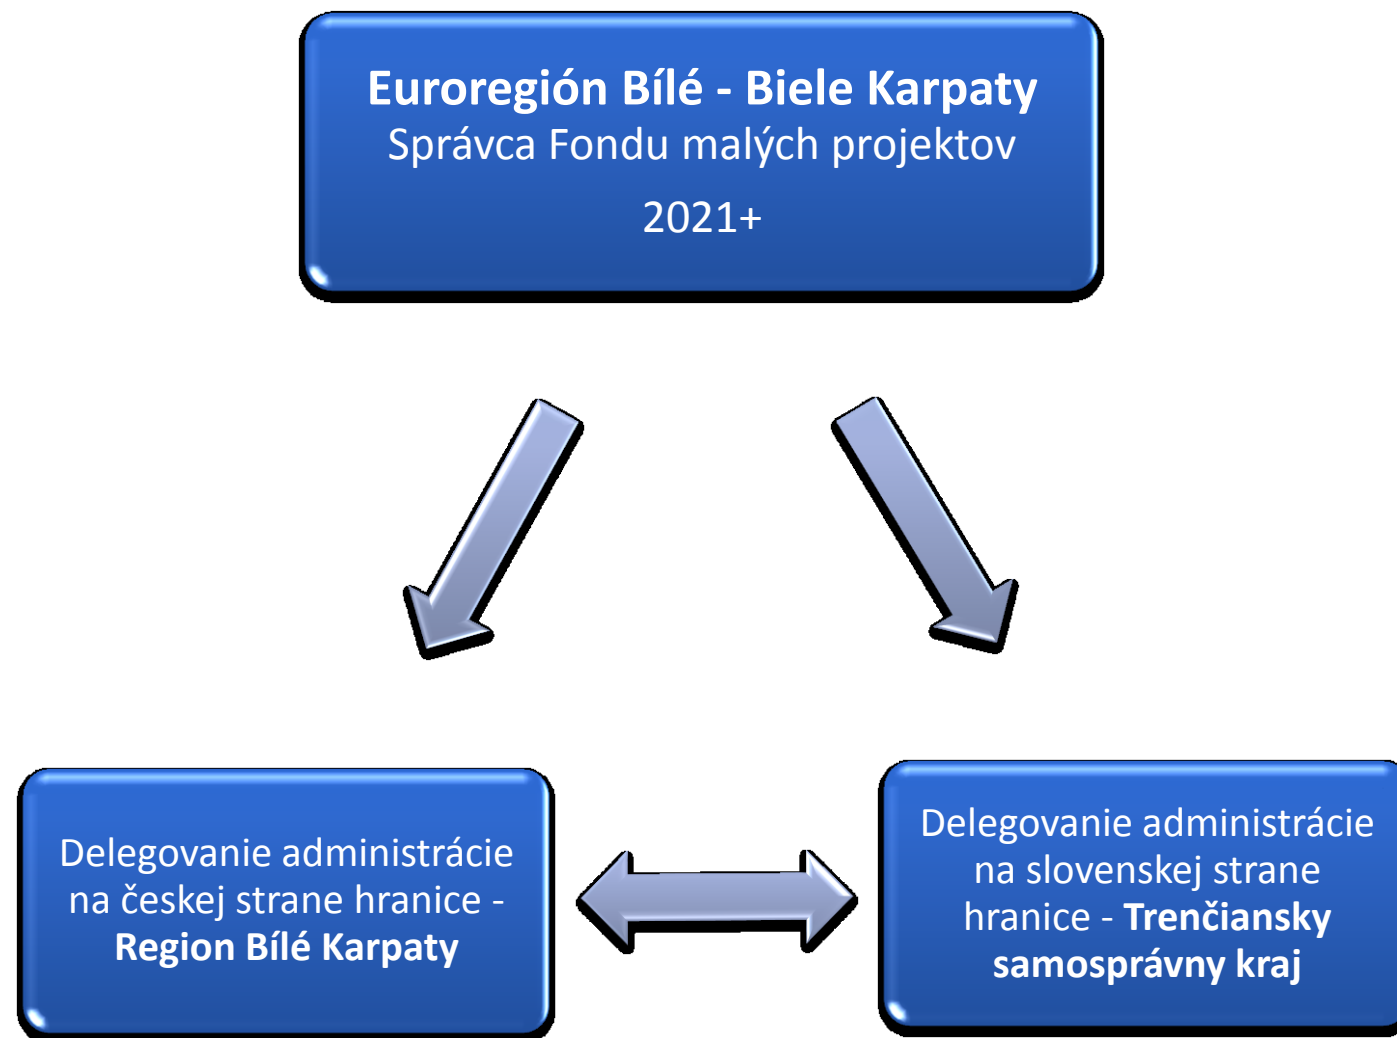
**Euroregión Bílé - Biele Karpaty**
Správca Fondu malých projektov
2021+

Delegovanie administrácie na českej strane hranice - **Region Bílé Karpaty**

Delegovanie administrácie na slovenskej strane hranice - **Trenčiansky samosprávny kraj**